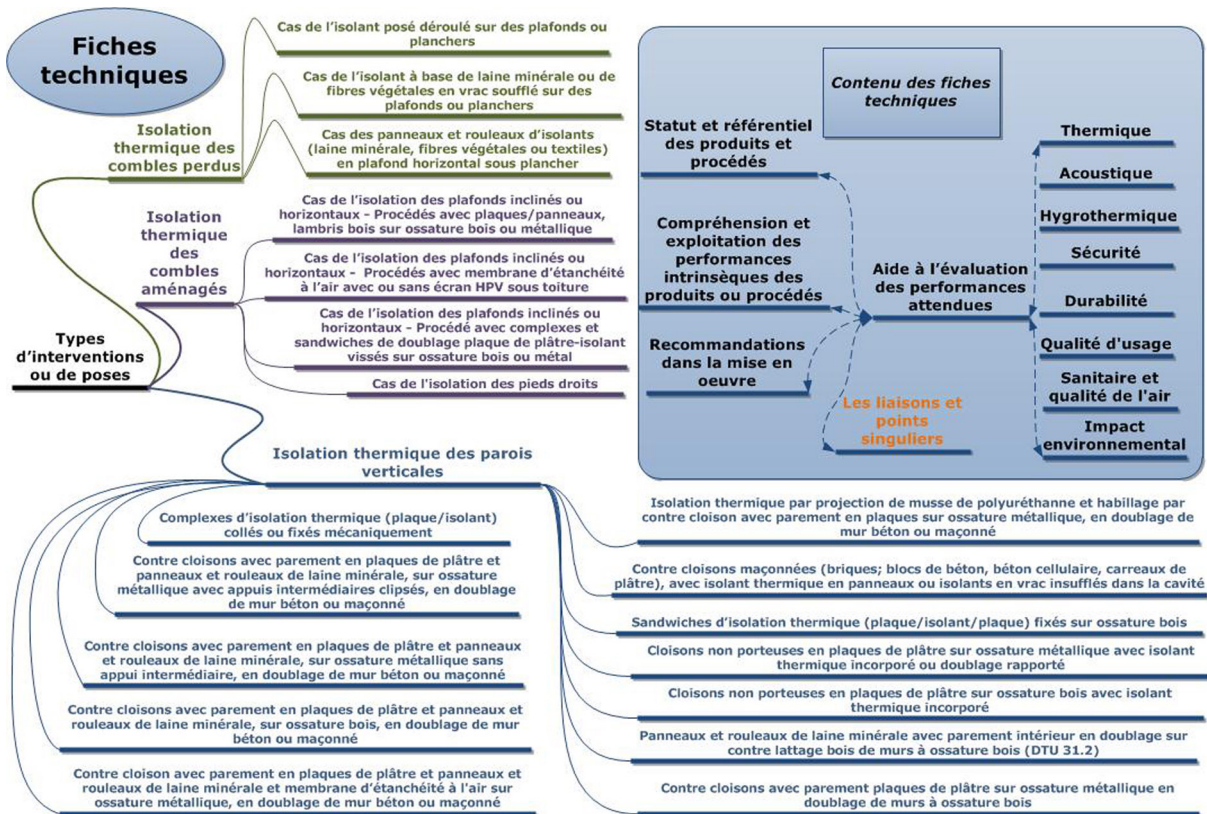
Fiches techniques

Isolation thermique des combles perdus

Cas de l'isolant posé déroulé sur des plafonds ou planchers

Cas de l'isolant à base de laine minérale ou de fibres végétales en vrac soufflé sur des plafonds ou planchers

Cas des panneaux et rouleaux d'isolants (laine minérale, fibres végétales ou textiles) en plafond horizontal sous plancher

Isolation thermique des combles aménagés

Cas de l'isolation des plafonds inclinés ou horizontaux - Procédés avec plaques/panneaux, lambris bois sur ossature bois ou métallique

Cas de l'isolation des plafonds inclinés ou horizontaux - Procédés avec membrane d'étanchéité à l'air avec ou sans écran HPV sous toiture

Cas de l'isolation des plafonds inclinés ou horizontaux - Procédé avec complexes et sandwiches de doublage plaque de plâtre-isolant vissés sur ossature bois ou métal

Cas de l'isolation des pieds droits

Types d'interventions ou de poses

Contenu des fiches techniques

Statut et référentiel des produits et procédés

Compréhension et exploitation des performances intrinsèques des produits ou procédés

Recommandations dans la mise en oeuvre

Les liaisons et points singuliers

Aide à l'évaluation des performances attendues

Thermique

Acoustique

Hygrothermique

Sécurité

Durabilité

Qualité d'usage

Sanitaire et qualité de l'air

Impact environnemental

Isolation thermique des parois verticales

Complexes d'isolation thermique (plaque/isolant) collés ou fixés mécaniquement

Contre cloisons avec parement en plaques de plâtre et panneaux et rouleaux de laine minérale, sur ossature métallique avec appuis intermédiaires clipsés, en doublage de mur béton ou maçonné

Contre cloisons avec parement en plaques de plâtre et panneaux et rouleaux de laine minérale, sur ossature métallique sans appui intermédiaire, en doublage de mur béton ou maçonné

Contre cloisons avec parement en plaques de plâtre et panneaux et rouleaux de laine minérale, sur ossature bois, en doublage de mur béton ou maçonné

Contre cloison avec parement en plaques de plâtre et panneaux et rouleaux de laine minérale et membrane d'étanchéité à l'air sur ossature métallique, en doublage de mur béton ou maçonné

Isolation thermique par projection de musse de polyuréthanne et habillage par contre cloison avec parement en plaques sur ossature métallique, en doublage de mur béton ou maçonné

Contre cloisons maçonnées (briques; blocs de béton, béton cellulaire, carreaux de plâtre), avec isolant thermique en panneaux ou isolants en vrac insufflés dans la cavité

Sandwiches d'isolation thermique (plaque/isolant/plaque) fixés sur ossature bois

Cloisons non porteuses en plaques de plâtre sur ossature métallique avec isolant thermique incorporé ou doublage rapporté

Cloisons non porteuses en plaques de plâtre sur ossature bois avec isolant thermique incorporé

Panneaux et rouleaux de laine minérale avec parement intérieur en doublage sur contre lattage bois de murs à ossature bois (DTU 31.2)

Contre cloisons avec parement plaques de plâtre sur ossature métallique en doublage de murs à ossature bois